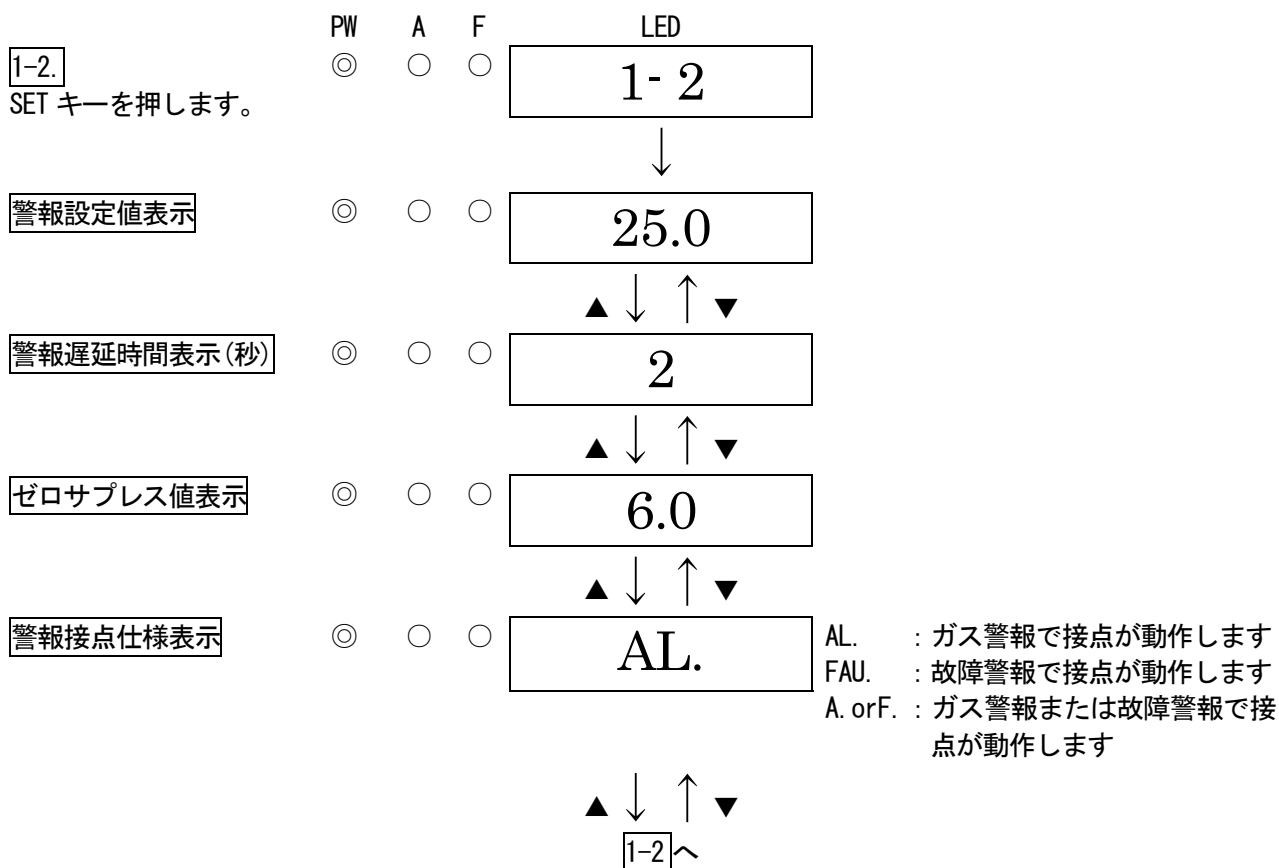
PW A F LED

1-2.
SET キーを押します。

◎ ○ ○ 1- 2

↓

警報設定値表示 ◎ ○ ○ 25.0

▲↓ ↑▼

警報遅延時間表示(秒) ◎ ○ ○ 2

▲↓ ↑▼

ゼロサプレス値表示 ◎ ○ ○ 6.0

▲↓ ↑▼

警報接点仕様表示 ◎ ○ ○ AL.

AL. ：ガス警報で接点が動作します
FAU. ：故障警報で接点が動作します
A.orF. ：ガス警報または故障警報で接点が動作します

▲↓ ↑▼

1-2 へ